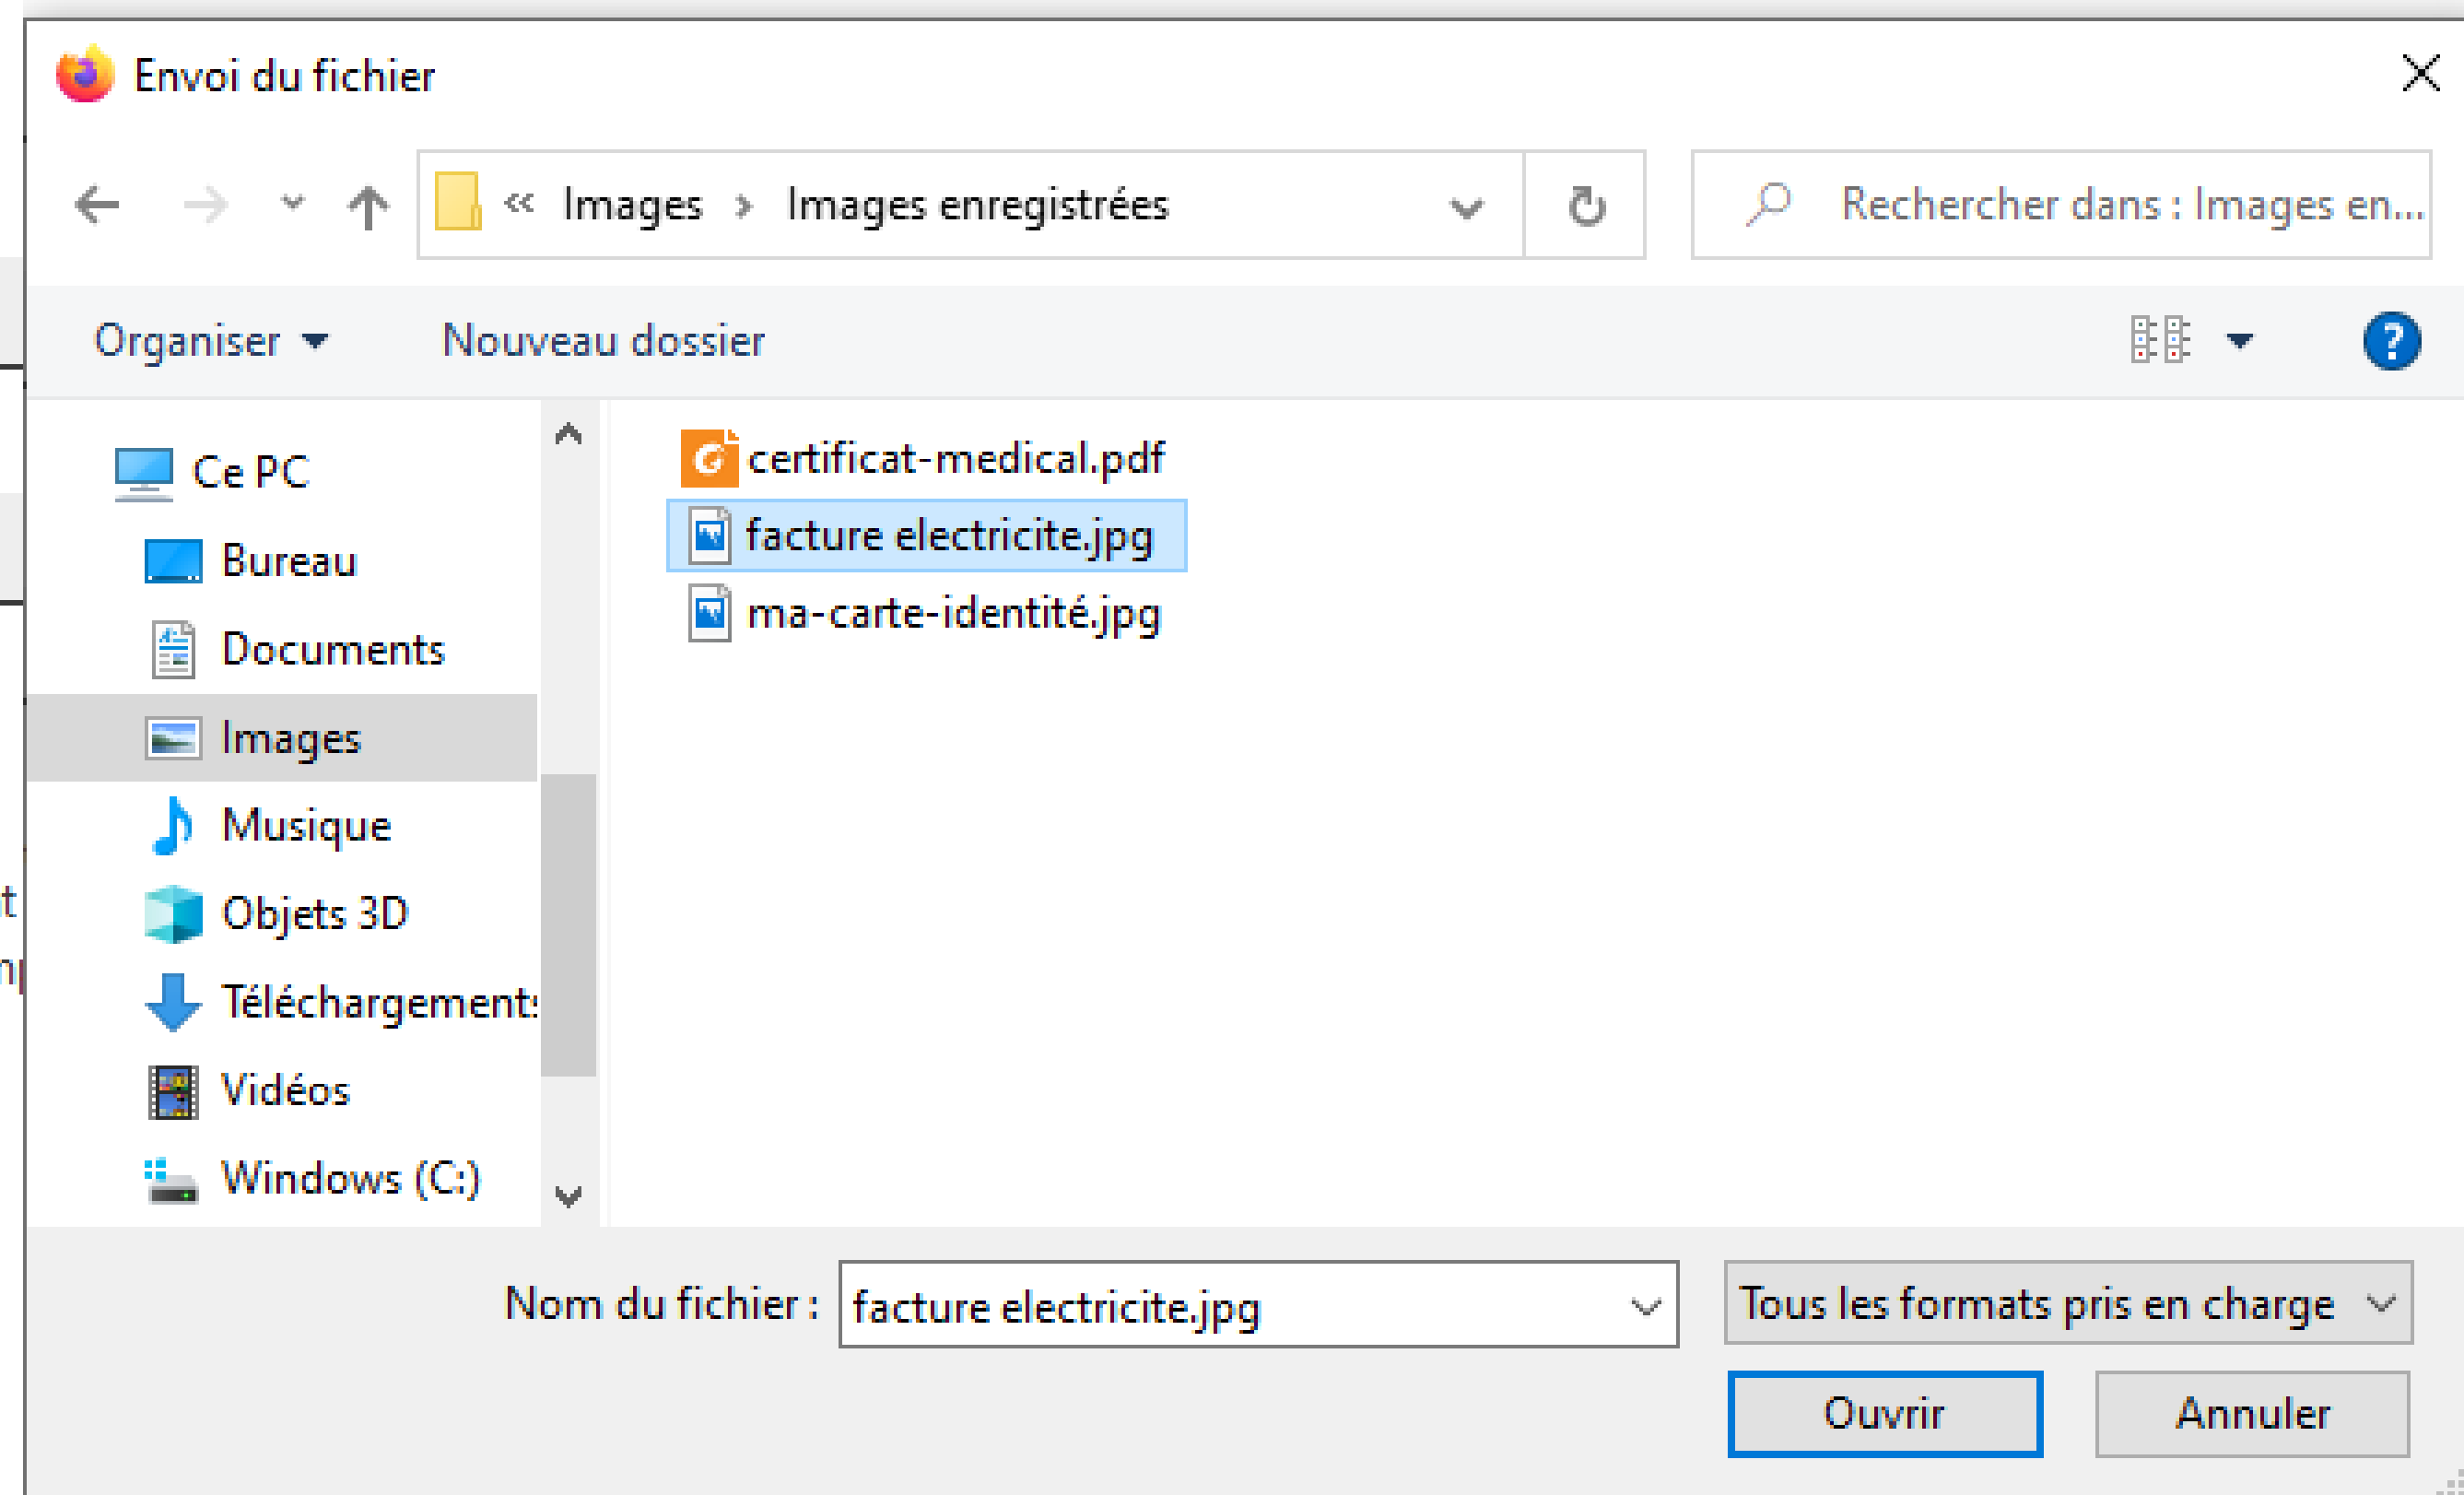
Envoi du fichier

« Images › Images enregistrées

Rechercher dans : Images en...

Organiser ▾ Nouveau dossier

Ce PC
Bureau
Documents
Images
Musique
Objets 3D
Téléchargement:
Vidéos
Windows (C:)

certificat-medical.pdf
facture electricite.jpg
ma-carte-identité.jpg

Nom du fichier : facture electricite.jpg

Tous les formats pris en charge

Ouvrir
Annuler